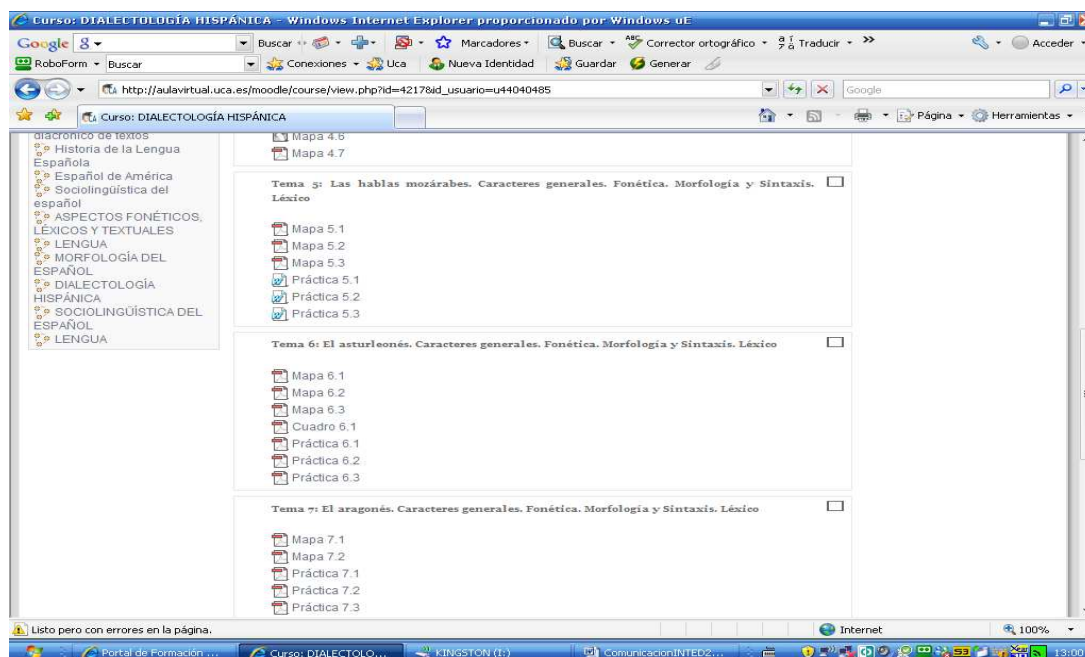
Curso: DIALECTOLOGÍA HISPÁNICA - Windows Internet Explorer proporcionado por Windows uE

Google 8 ▾ Buscar ▾ Marcadores ▾ Buscar ▾ Corrector ortográfico ▾ Traducir ▾ » Acceder ▾

RoboForm ▾ Buscar Conexiones ▾ Uca Nueva Identidad Guardar Generar

http://aulavirtual.uca.es/moodle/course/view.php?id=4217&id_usuario=u44040485 Google

Curso: DIALECTOLOGÍA HISPÁNICA Página ▾ Herramientas ▾

diacrónico de textos
Historia de la Lengua Española
Español de América
Sociolingüística del español
ASPECTOS FONÉTICOS, LÉXICOS Y TEXTUALES
LENGUA
MORFOLOGÍA DEL ESPAÑOL
DIALECTOLOGÍA HISPÁNICA
SOCIOLINGÜÍSTICA DEL ESPAÑOL
LENGUA

Mapa 4.6
Mapa 4.7

Tema 5: Las hablas mozárabes. Caracteres generales. Fonética. Morfología y Sintaxis. Léxico

Mapa 5.1
Mapa 5.2
Mapa 5.3
Práctica 5.1
Práctica 5.2
Práctica 5.3

Tema 6: El asturleonés. Caracteres generales. Fonética. Morfología y Sintaxis. Léxico

Mapa 6.1
Mapa 6.2
Mapa 6.3
Cuadro 6.1
Práctica 6.1
Práctica 6.2
Práctica 6.3

Tema 7: El aragonés. Caracteres generales. Fonética. Morfología y Sintaxis. Léxico

Mapa 7.1
Mapa 7.2
Práctica 7.1
Práctica 7.2
Práctica 7.3

Listo pero con errores en la página. Internet 100%

Portal de Formación ... Curso: DIALECTOLO... KINGSTON (I:) ComunicacionINTED2... 13:00